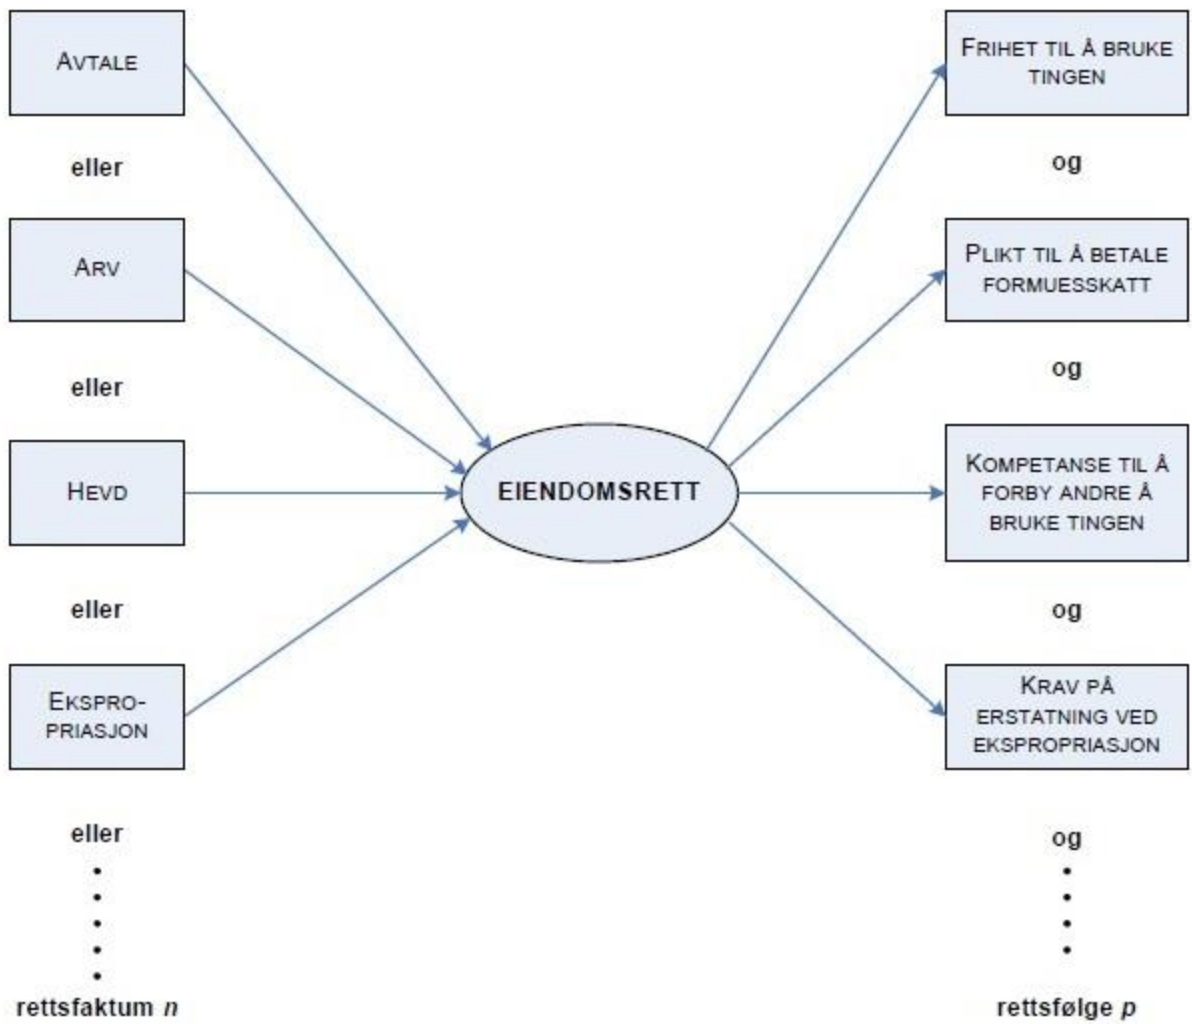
AVTALE

eller

ARV

eller

HEVD

eller

EKSPRO-PRIASJON

eller

rettsfaktum *n*

EIENDOMSRETT

FRIHET TIL Å BRUKE TINGEN

og

PLIKT TIL Å BETALE FORMUESSKATT

og

KOMPETANSE TIL Å FORBY ANDRE Å BRUKE TINGEN

og

KRAV PÅ ERSTATNING VED EKSPROPRIASJON

og

rettsfølge *p*